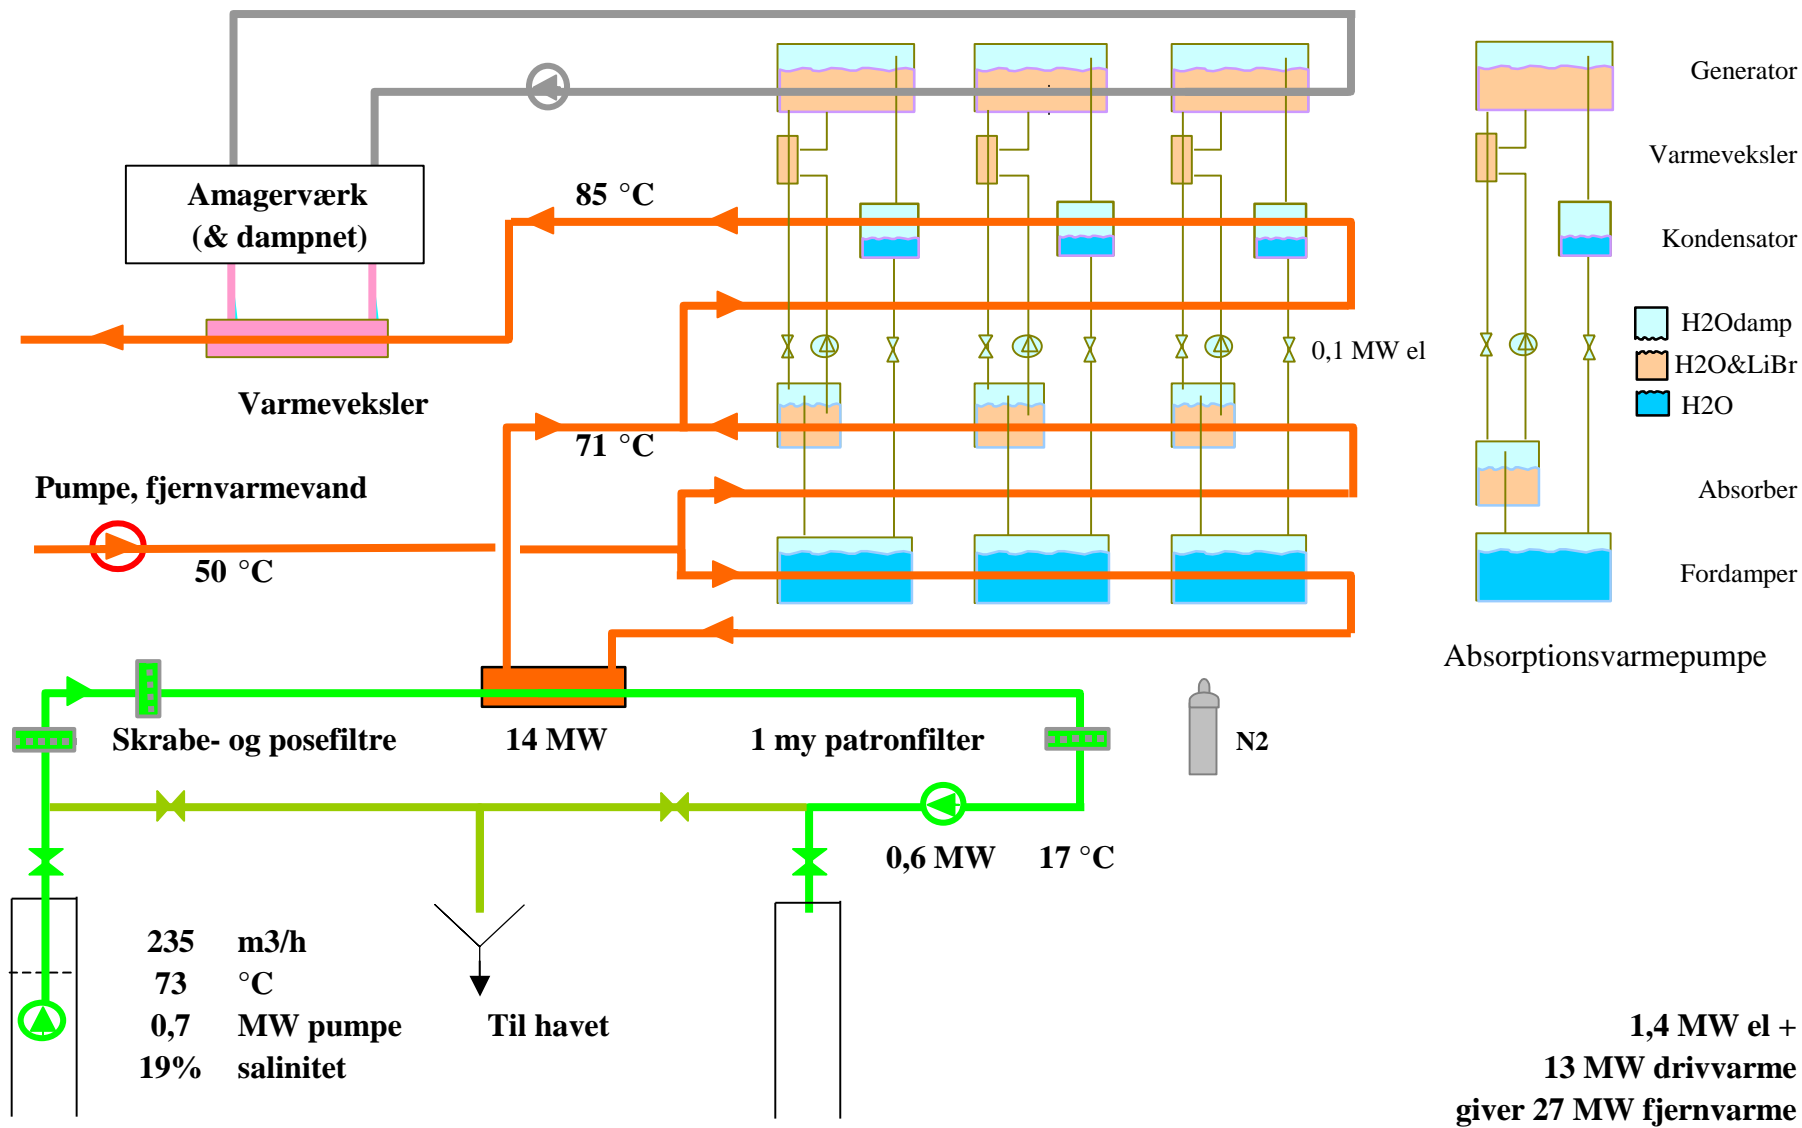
Amagerværk (& dampnet)

85 °C

Varmeveksler

71 °C

Pumpe, fjernvarmevand

50 °C

0,1 MW el

Generator

Varmeveksler

Kondensator

H2Odamp

H2O&LiBr

H2O

Absorber

Fordamper

Absorptionsvarmepumpe

Skrabe- og posefiltre

14 MW

1 my patronfilter

N2

0,6 MW

17 °C

| 235 | m3/h |
|---|---|
| 73 | °C |
| 0,7 | MW pumpe |
| 19% | salinitet |

Til havet

1,4 MW el + 13 MW drivvarme giver 27 MW fjernvarme